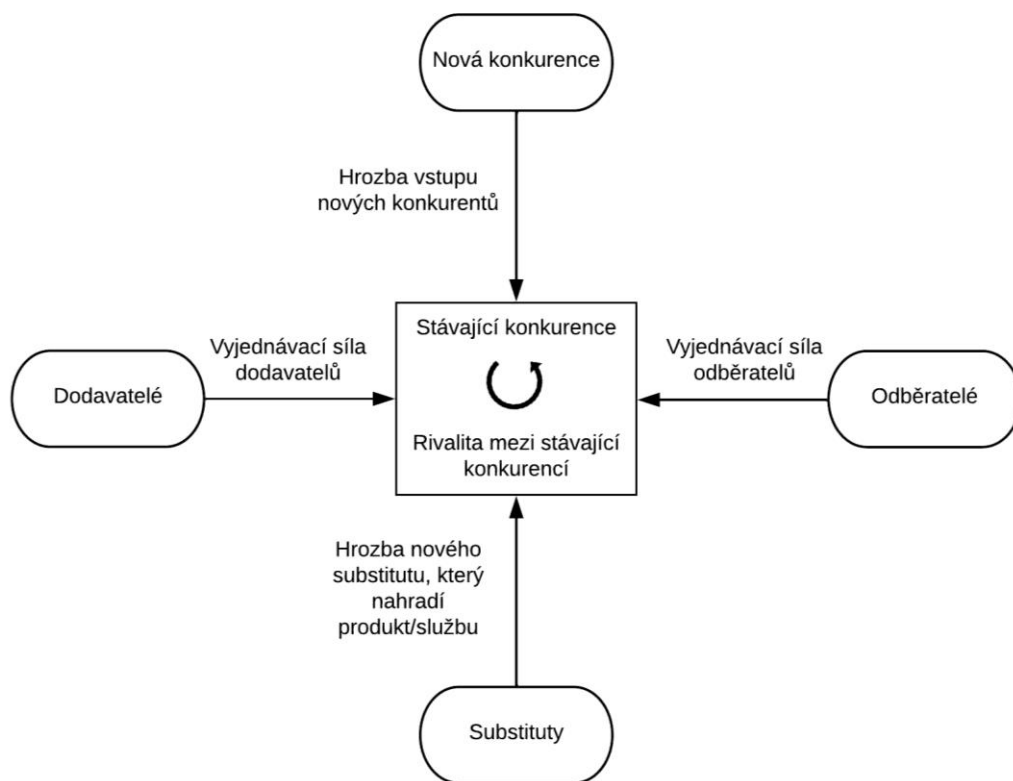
Nová konkurence

Hrozba vstupu nových konkurentů

Vyjednávací síla dodavatelů

Dodavatelé

Stávající konkurence

Rivalita mezi stávající konkurencí

Vyjednávací síla odběratelů

Odběratelé

Hrozba nového substitutu, který nahradí produkt/službu

Substituty